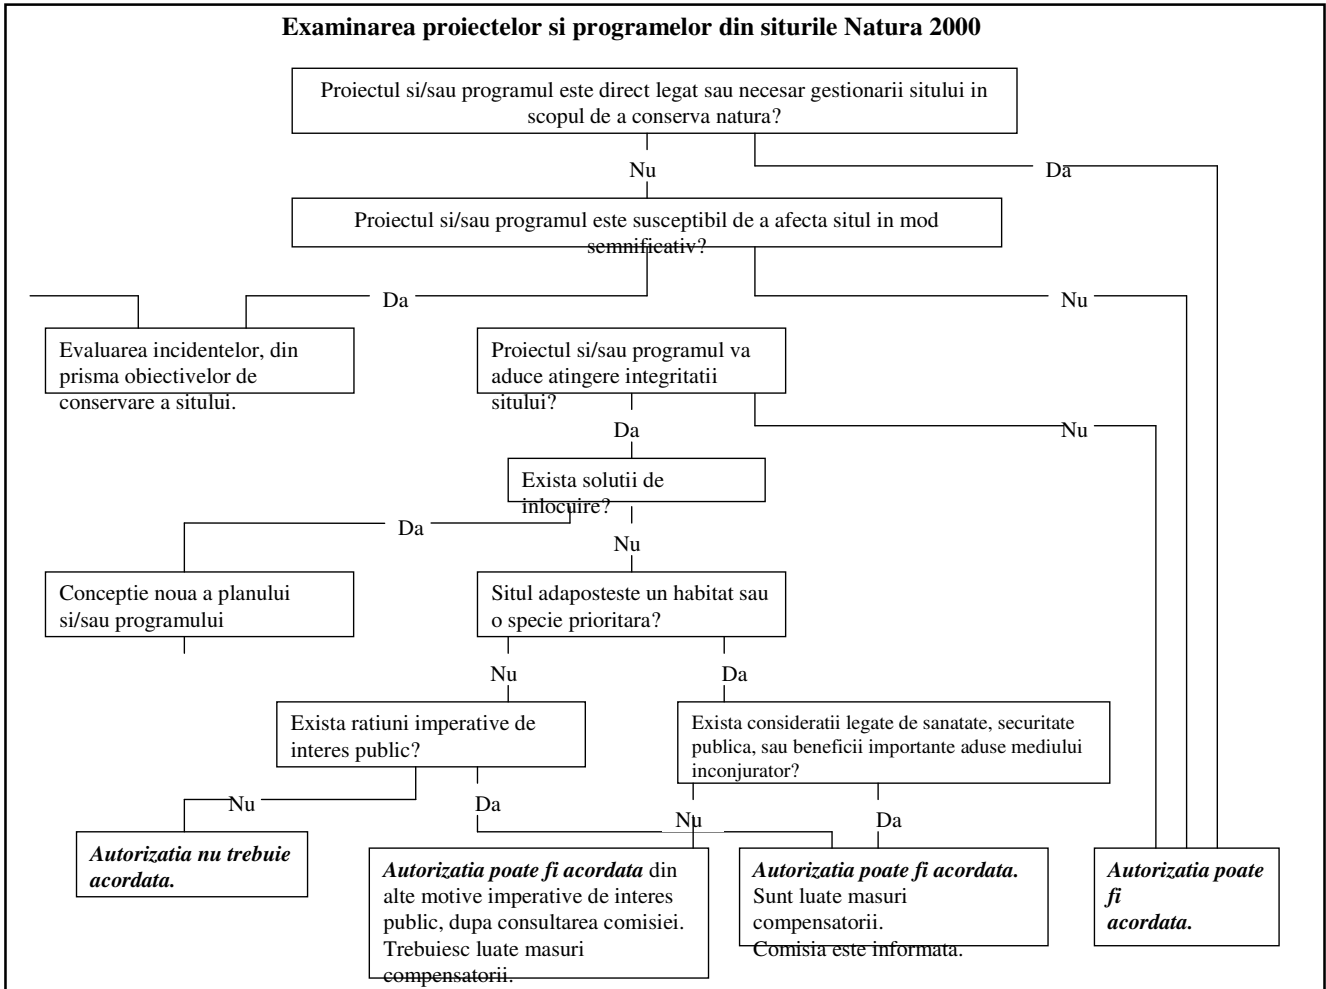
Examinarea proiectelor si programelor din siturile Natura 2000

Proiectul si/sau programul este direct legat sau necesar gestionarii sitului in scopul de a conserva natura?

Nu

Da

Proiectul si/sau programul este susceptibil de a afecta situl in mod semnificativ?

Da

Nu

Evaluarea incidentelor, din prisma obiectivelor de conservare a sitului.

Proiectul si/sau programul va aduce atingere integritatii sitului?

Da

Nu

Exista solutii de inlocuire?

Da

Nu

Conceptie noua a planului si/sau programului

Situl adaposteste un habitat sau o specie prioritara?

Nu

Da

Exista ratiuni imperative de interes public?

Exista consideratii legate de sanatate, securitate publica, sau beneficii importante aduse mediului inconjurator?

Nu

Da

Nu

Da

Autorizatia nu trebuie acordata.

Autorizatia poate fi acordata din alte motive imperative de interes public, dupa consultarea comisiei. Trebuiesc luate masuri compensatorii.

Autorizatia poate fi acordata. Sunt luate masuri compensatorii. Comisia este informata.

Autorizatia poate fi acordata.